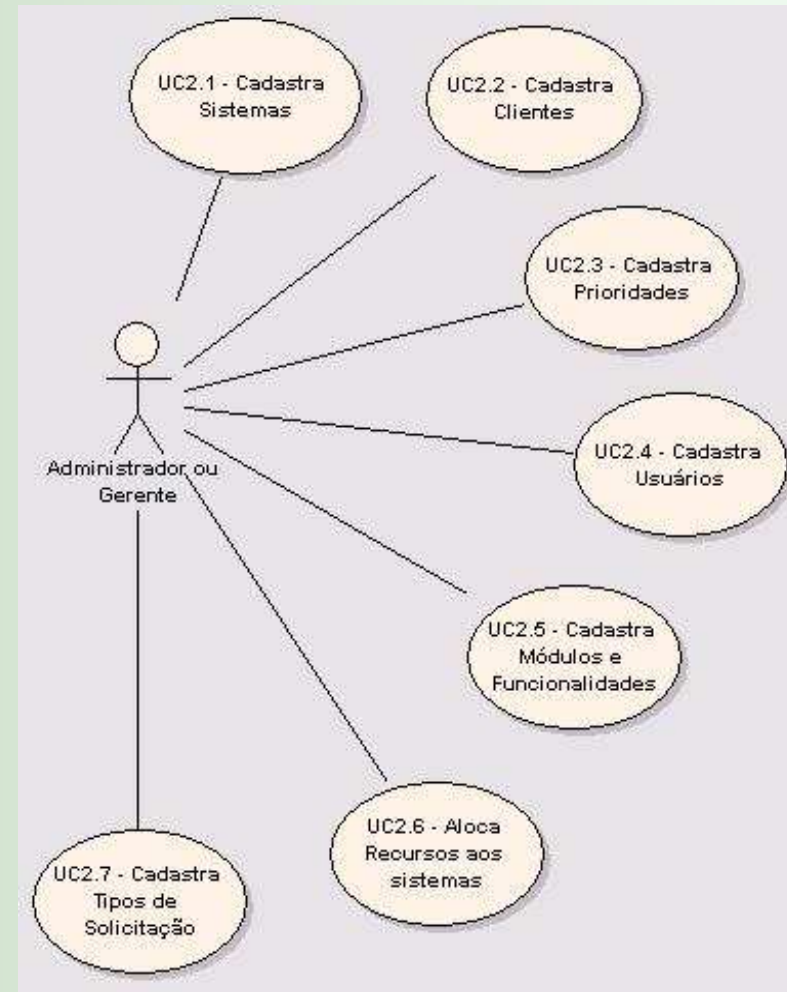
UC2.1 - Cadastra Sistemas

UC2.2 - Cadastra Clientes

UC2.3 - Cadastra Prioridades

Administrador ou Gerente

UC2.4 - Cadastra Usuários

UC2.5 - Cadastra Módulos e Funcionalidades

UC2.6 - Aloca Recursos aos sistemas

UC2.7 - Cadastra Tipos de Solicitação